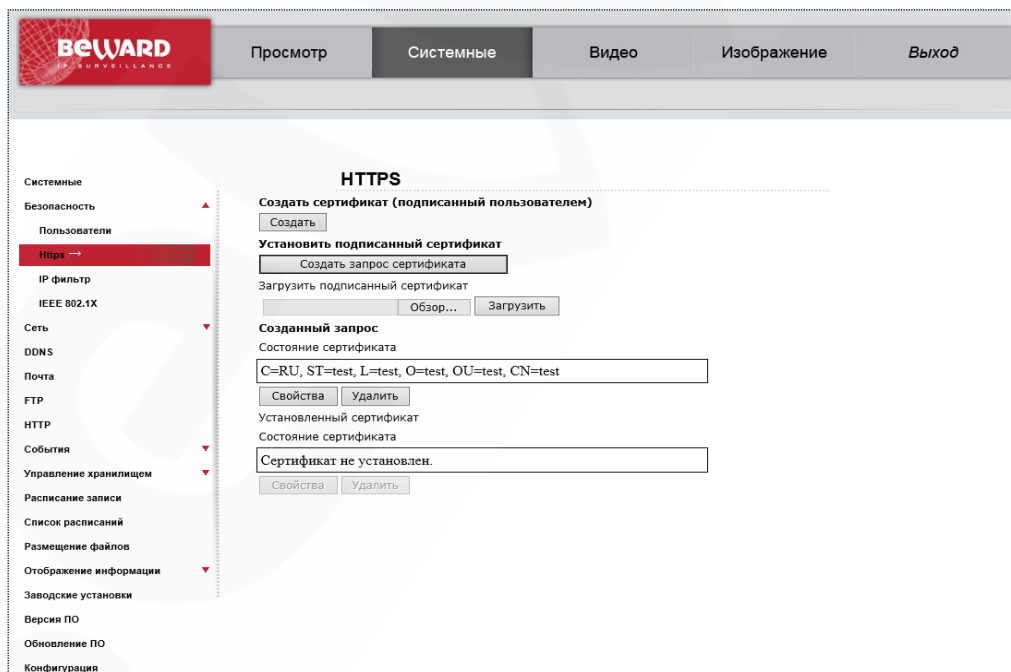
BEWARD
IP SURVEILLANCE

Просмотр
Системные
Видео
Изображение
Выход

Системные
Безопасность
Пользователи
Https →
IP фильтр
IEEE 802.1X
Сеть
DDNS
Почта
FTP
HTTP
События
Управление хранилищем
Расписание записи
Список расписаний
Размещение файлов
Отображение информации
Заводские установки
Версия ПО
Обновление ПО
Конфигурация

HTTPS

Создать сертификат (подписанный пользователем)
Создать
Установить подписанный сертификат
Создать запрос сертификата
Загрузить подписанный сертификат
Обзор...
Загрузить
Созданный запрос
Состояние сертификата
C=RU, ST=test, L=test, O=test, OU=test, CN=test
Свойства
Удалить
Установленный сертификат
Состояние сертификата
Сертификат не установлен.
Свойства
Удалить